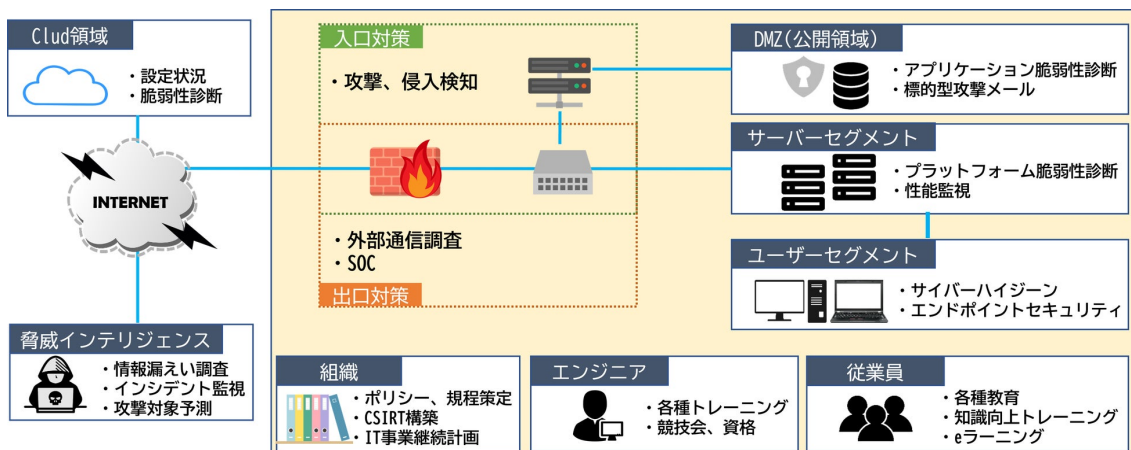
Clud領域
・設定状況
・脆弱性診断

INTERNET

脅威インテリジェンス
・情報漏えい調査
・インシデント監視
・攻撃対象予測

入口対策
・攻撃、侵入検知

・外部通信調査
・SOC
出口対策

DMZ(公開領域)
・アプリケーション脆弱性診断
・標的型攻撃メール

サーバーセグメント
・プラットフォーム脆弱性診断
・性能監視

ユーザーセグメント
・サイバーハイジーン
・エンドポイントセキュリティ

組織
・ポリシー、規程策定
・CSIRT構築
・IT事業継続計画

エンジニア
・各種トレーニング
・競技会、資格

従業員
・各種教育
・知識向上トレーニング
・eラーニング